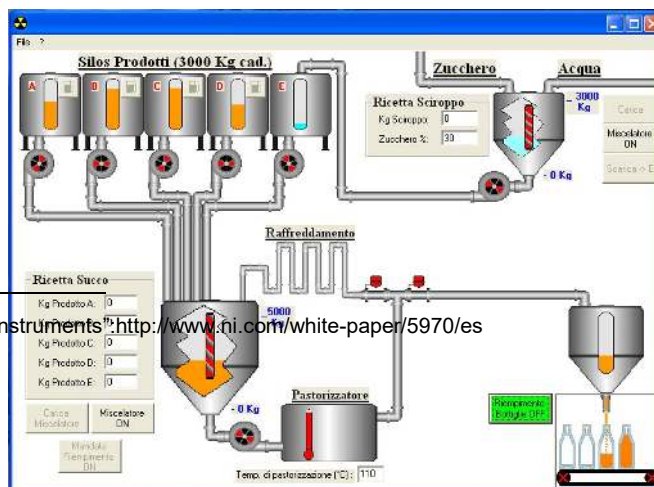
File ?

Silos Prodotti (3000 Kg cad.)

A B C D E

Zucchero

Acqua

- 3000 Kg

Ricetta Sciroppo

Kg Sciroppo: 0

Zucchero %: 30

Carica

Miscelatore ON

Scarica -> D

- 0 Kg

Raffreddamento

Ricetta Succo

Kg Prodotto A: 0

Instruments":http://www.ni.com/white-paper/5970/es

- 5000 Kg

Kg Prodotto C: 0

Kg Prodotto D: 0

Kg Prodotto E: 0

Carica Miscelatore

Miscelatore ON

Mandala Riempimento ON

- 0 Kg

Pastorizzatore

Riempimento Bottiglie OFF

Temp. di pastorizzazione (°C): 110